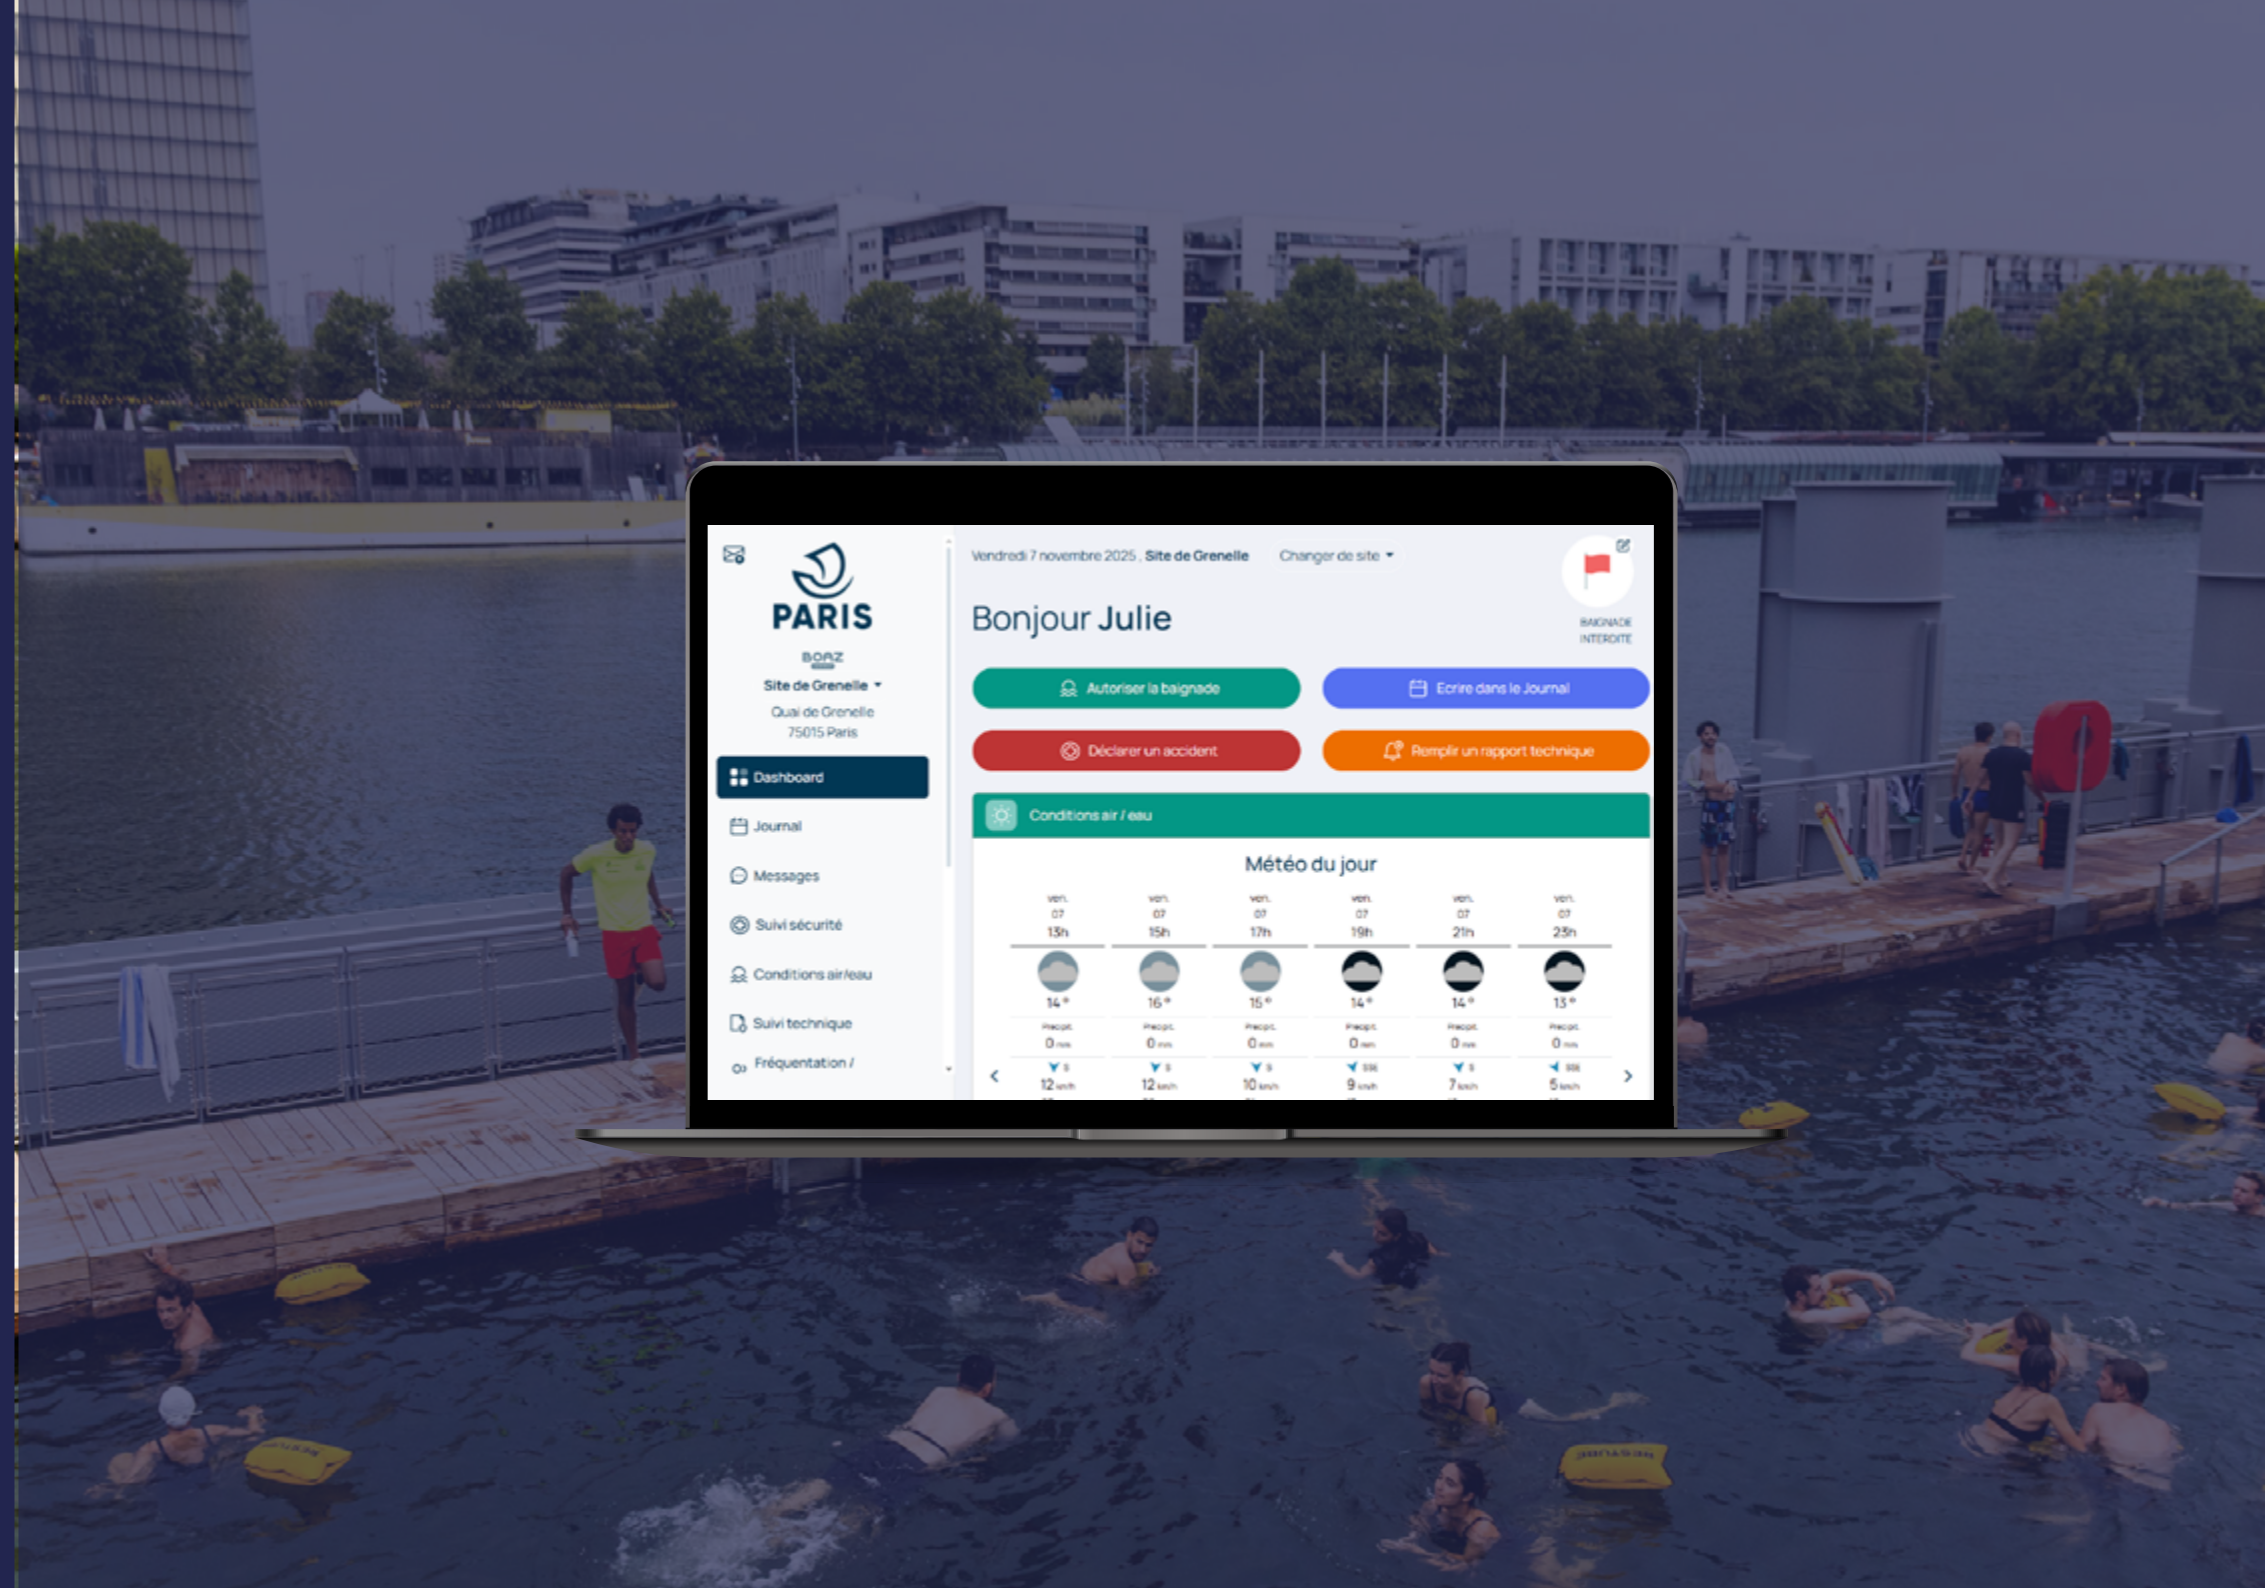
PARIS

BOAZ

Site de Grenelle

Quai de Grenelle
75015 Paris

Dashboard

Journal

Messages

Suivi sécurité

Conditions air/eau

Suivi technique

Fréquentation /

Vendredi 7 novembre 2025 , Site de Grenelle

Changer de site

BAIGNADE INTERDITE

Bonjour Julie

Autoriser la baignade

Ecrire dans le Journal

Déclarer un accident

Remplir un rapport technique

Conditions air / eau

Météo du jour

| ven. 07 13h | ven. 07 15h | ven. 07 17h | ven. 07 19h | ven. 07 21h | ven. 07 23h |
|---|---|---|---|---|---|
| 14° | 16° | 15° | 14° | 14° | 13° |
| Précip. 0 mm | Précip. 0 mm | Précip. 0 mm | Précip. 0 mm | Précip. 0 mm | Précip. 0 mm |
| 12 km/h | 12 km/h | 10 km/h | 9 km/h | 7 km/h | 5 km/h |